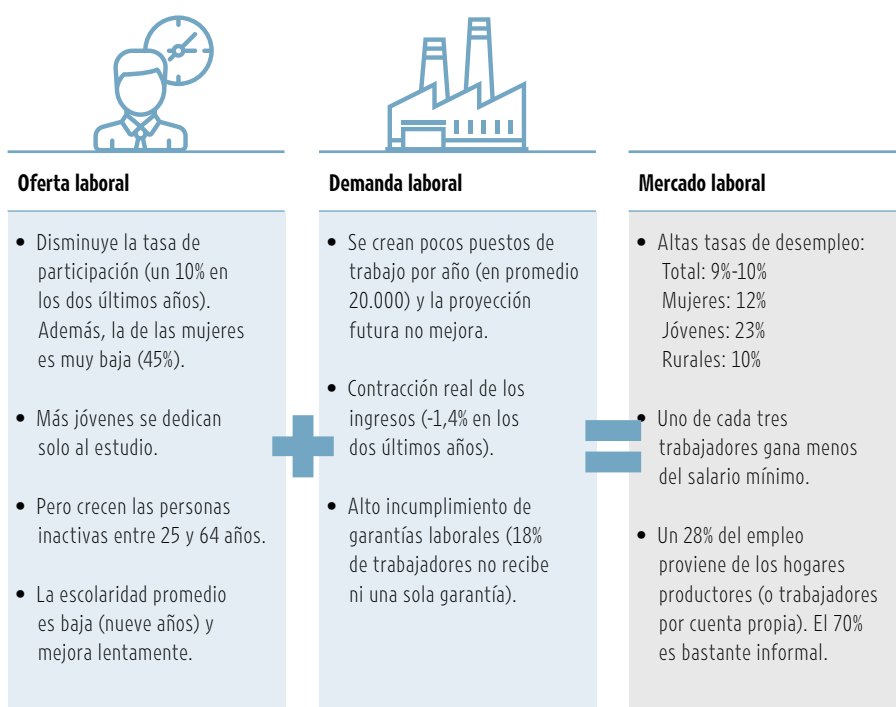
Oferta laboral

• Disminuye la tasa de participación (un 10% en los dos últimos años). Además, la de las mujeres es muy baja (45%).

• Más jóvenes se dedican solo al estudio.

• Pero crecen las personas inactivas entre 25 y 64 años.

• La escolaridad promedio es baja (nueve años) y mejora lentamente.

Demanda laboral

• Se crean pocos puestos de trabajo por año (en promedio 20.000) y la proyección futura no mejora.

• Contracción real de los ingresos (-1,4% en los dos últimos años).

• Alto incumplimiento de garantías laborales (18% de trabajadores no recibe ni una sola garantía).

Mercado laboral

• Altas tasas de desempleo:
Total: 9%-10%
Mujeres: 12%
Jóvenes: 23%
Rurales: 10%

• Uno de cada tres trabajadores gana menos del salario mínimo.

• Un 28% del empleo proviene de los hogares productores (o trabajadores por cuenta propia). El 70% es bastante informal.